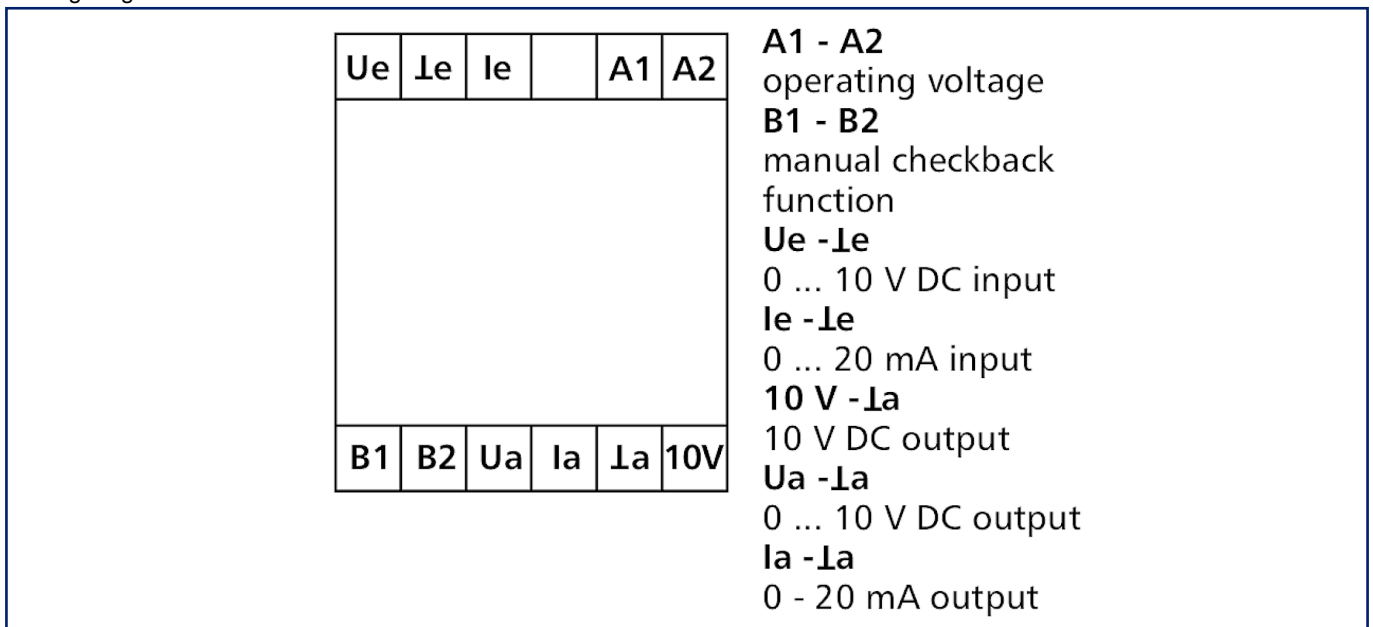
| Ue | ⊥e | Ie |  | A1 | A2 |
|---|---|---|---|---|---|

| B1 | B2 | Ua | Ia | ⊥a | 10V |
|---|---|---|---|---|---|

**A1 - A2**
operating voltage
**B1 - B2**
manual checkback function
**Ue -⊥e**
0 ... 10 V DC input
**Ie -⊥e**
0 ... 20 mA input
**10 V -⊥a**
10 V DC output
**Ua -⊥a**
0 ... 10 V DC output
**Ia -⊥a**
0 - 20 mA output